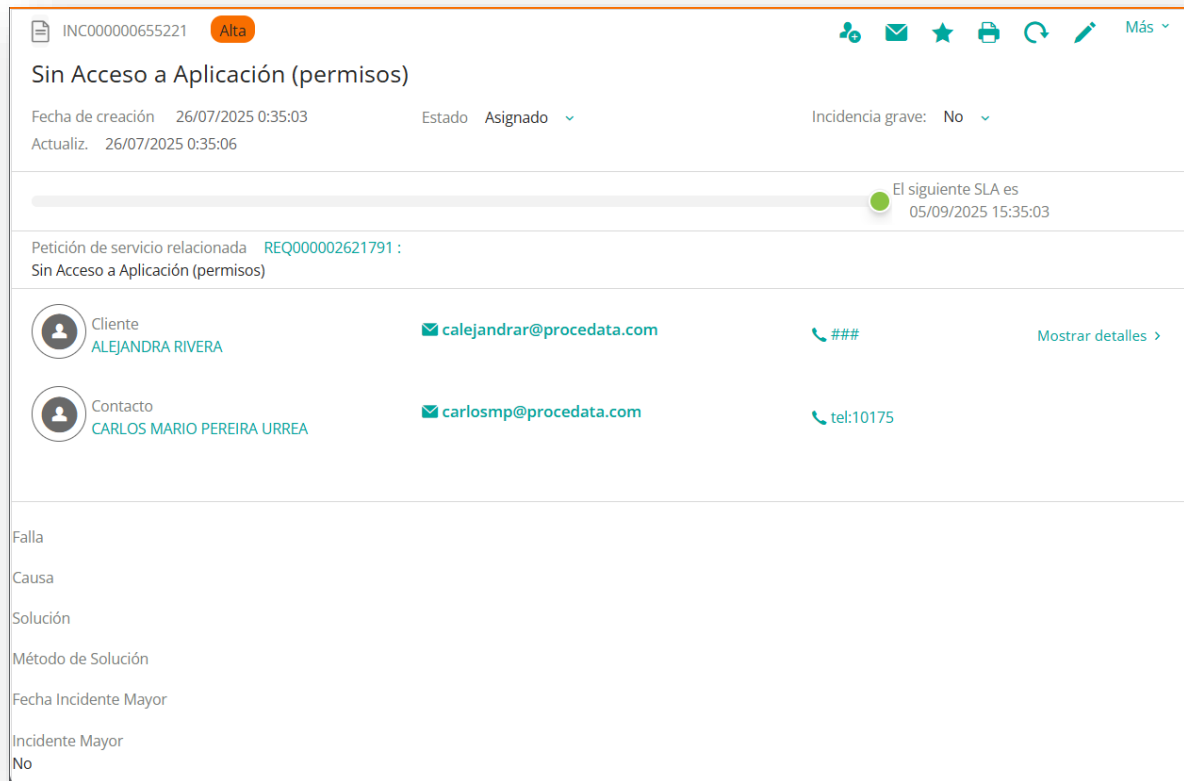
INC000000655221 Alta

Más

Sin Acceso a Aplicación (permisos)

Fecha de creación 26/07/2025 0:35:03
Actualiz. 26/07/2025 0:35:06

Estado Asignado

Incidencia grave: No

El siguiente SLA es 05/09/2025 15:35:03

Petición de servicio relacionada REQ000002621791 :
Sin Acceso a Aplicación (permisos)

Cliente
ALEJANDRA RIVERA

calejandrar@procedata.com

###

Mostrar detalles ›

Contacto
CARLOS MARIO PEREIRA URREA

carlosmp@procedata.com

tel:10175

Falla

Causa

Solución

Método de Solución

Fecha Incidente Mayor

Incidente Mayor
No